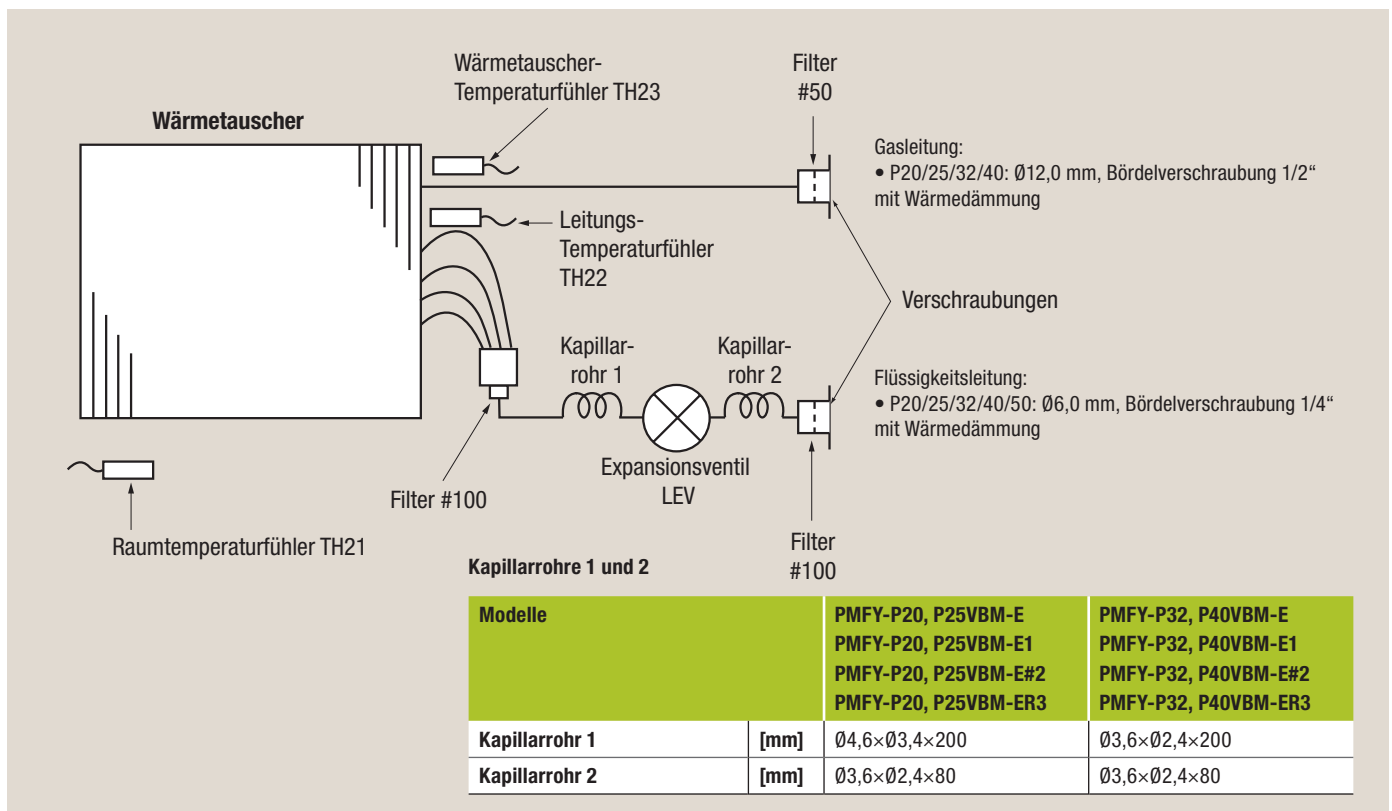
Wärmetauscher-Temperaturfühler TH23

Filter #50

Wärmetauscher

Gasleitung:
• P20/25/32/40: Ø12,0 mm, Bördelverschraubung 1/2" mit Wärmedämmung

Leitungs-Temperaturfühler TH22

Verschraubungen

Kapillarrohr 1

Kapillarrohr 2

Flüssigkeitsleitung:
• P20/25/32/40/50: Ø6,0 mm, Bördelverschraubung 1/4" mit Wärmedämmung

Expansionsventil LEV

Filter #100

Raumtemperaturfühler TH21

Filter #100

Kapillarrohre 1 und 2

| Modelle | | PMFY-P20, P25VBM-E PMFY-P20, P25VBM-E1 PMFY-P20, P25VBM-E#2 PMFY-P20, P25VBM-ER3 | PMFY-P32, P40VBM-E PMFY-P32, P40VBM-E1 PMFY-P32, P40VBM-E#2 PMFY-P32, P40VBM-ER3 |
|---|---|---|---|
| Kapillarrohr 1 | [mm] | Ø4,6×Ø3,4×200 | Ø3,6×Ø2,4×200 |
| Kapillarrohr 2 | [mm] | Ø3,6×Ø2,4×80 | Ø3,6×Ø2,4×80 |